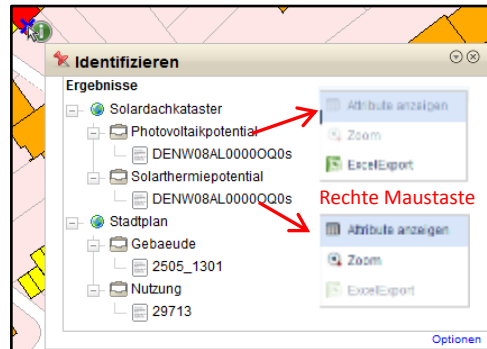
Identifizieren

Ergebnisse

Solardachkataster

Photovoltaikpotential

DENW08AL0000OQ0s

Solarthermiepotential

DENW08AL0000OQ0s

Stadtplan

Gebaeude

2505_1301

Nutzung

29713

Attribute anzeigen

Zoom

ExcelExport

Rechte Maustaste

Attribute anzeigen

Zoom

ExcelExport

Optionen